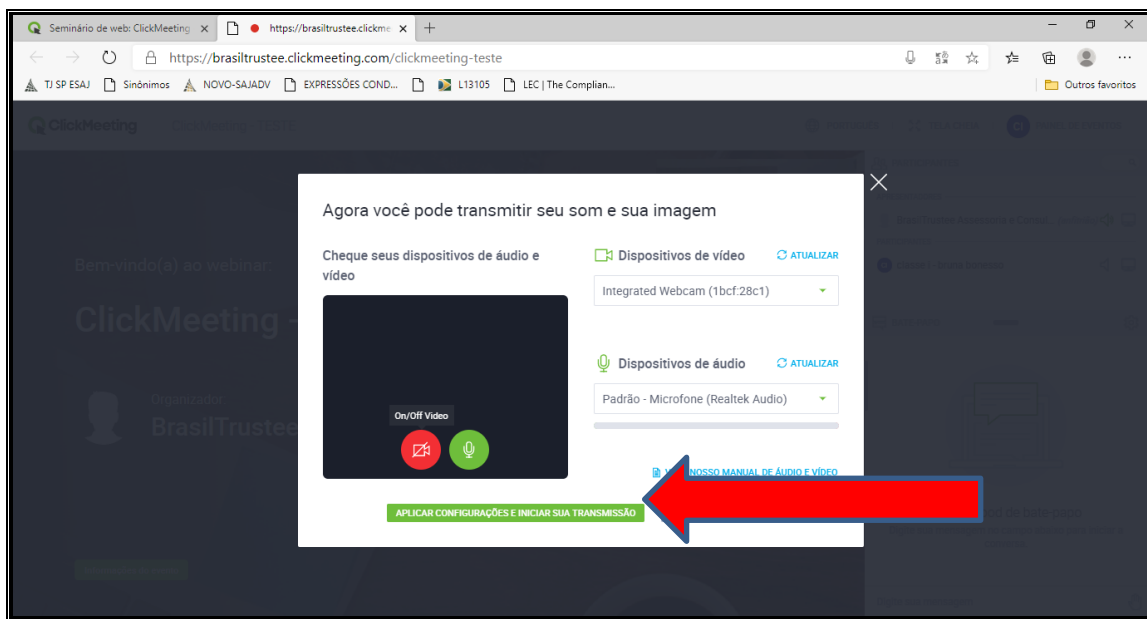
Seminário de web: ClickMeeting ×
https://brasiltrustee.clickme ×
+
https://brasiltrustee.clickmeeting.com/clickmeeting-teste
TJ SP ESAJ
Sinônimos
NOVO-SAJADV
EXPRESSÕES COND...
L13105
LEC | The Complian...
Outros favoritos

ClickMeeting

Bem-vindo(a) ao webinar
ClickMeeting -
Organizador
BrasilTrustee

Agora você pode transmitir seu som e sua imagem

Cheque seus dispositivos de áudio e vídeo

On/Off Video

Dispositivos de vídeo
ATUALIZAR
Integrated Webcam (1bcf:28c1)

Dispositivos de áudio
ATUALIZAR
Padrão - Microfone (Realtek Audio)

V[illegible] NOSSO MANUAL DE ÁUDIO E VÍDEO

APLICAR CONFIGURAÇÕES E INICIAR SUA TRANSMISSÃO

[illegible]d de bate-papo